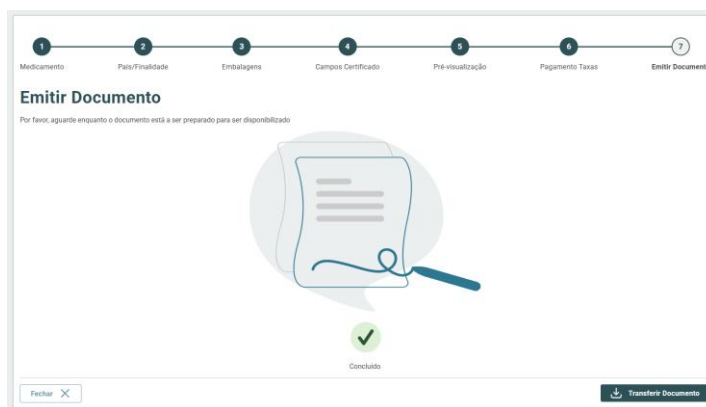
1 Medicamento
2 País/Finalidade
3 Embalagens
4 Campos Certificado
5 Pré-visualização
6 Pagamento Taxas
7 Emitir Document

Emitir Documento

Por favor, aguarde enquanto o documento está a ser preparado para ser disponibilizado

Concluído

Fechar

Transferir Documento